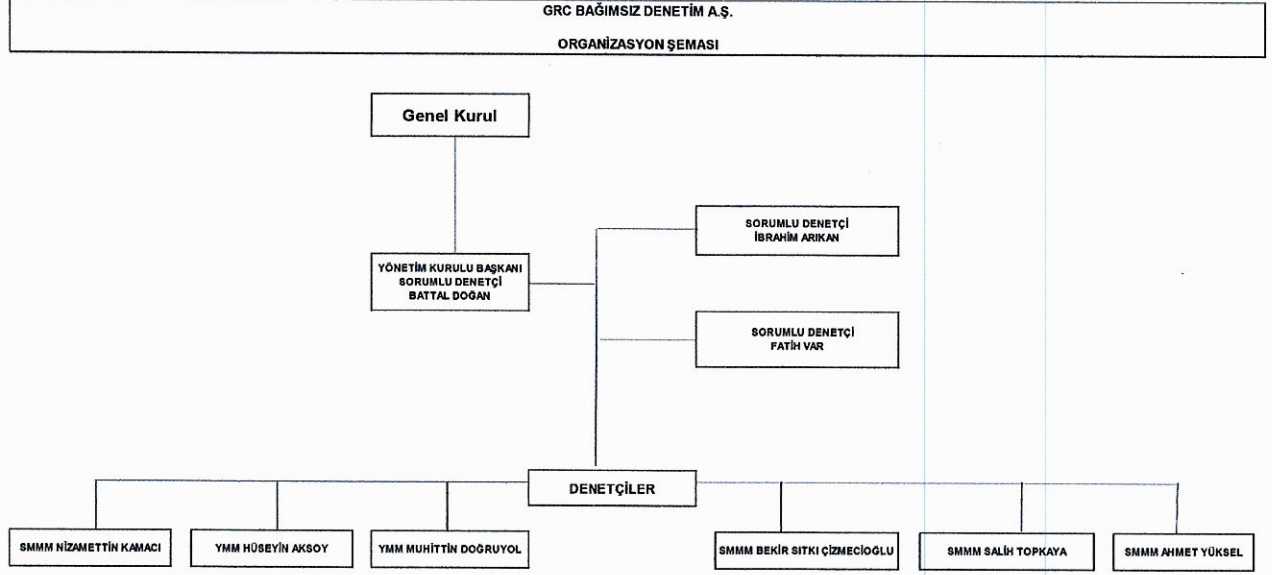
GRC BAĞIMSIZ DENETİM A.Ş.

ORGANİZASYON ŞEMASI

Genel Kurul

YÖNETİM KURULU BAŞKANI
SORUMLU DENETÇİ
BATTAL DOĞAN

SORUMLU DENETÇİ
İBRAHİM ARIKAN

SORUMLU DENETÇİ
FATİH VAR

DENETÇİLER

SMMM NİZAMETTİN KAMACI

YMM HÜSEYİN AKSOY

YMM MUHİTTİN DOĞRUYOL

SMMM BEKİR SITKI ÇİZMECİOĞLU

SMMM SALİH TOPKAYA

SMMM AHMET YÜKSEL